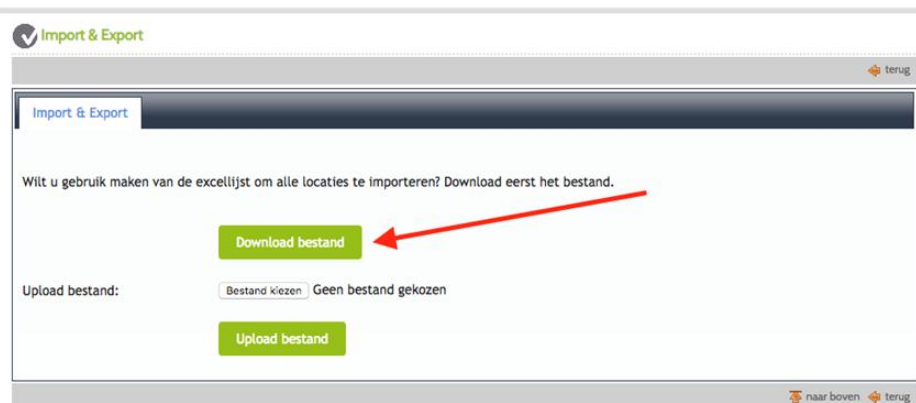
Import & Export

terug

Import & Export

Wilt u gebruik maken van de excellijst om alle locaties te importeren? Download eerst het bestand.

Download bestand

Upload bestand:

Bestand kiezen Geen bestand gekozen

Upload bestand

naar boven terug